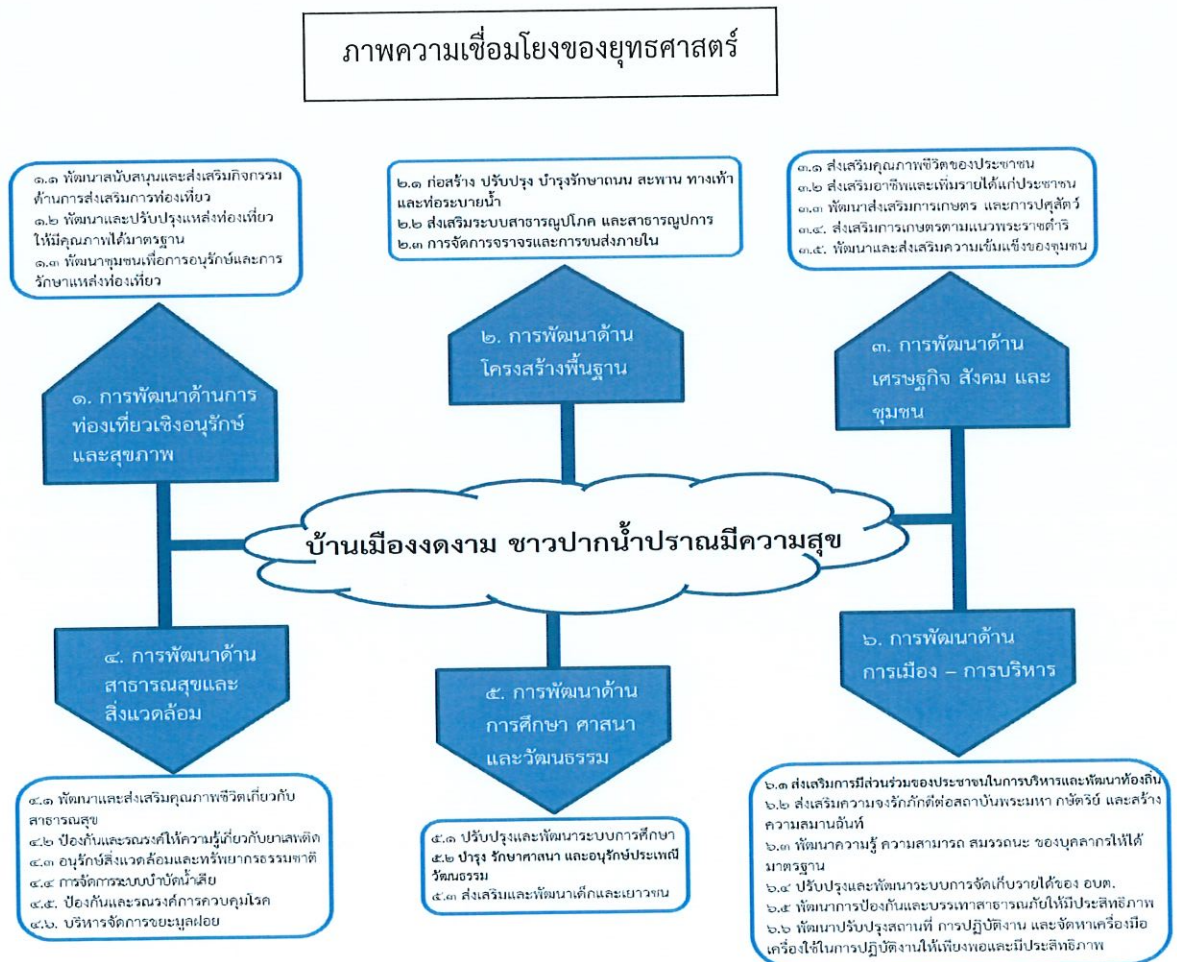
ภาพความเชื่อมโยงของยุทธศาสตร์

๑.๑ พัฒนาสนับสนุนและส่งเสริมกิจกรรมด้านการส่งเสริมการท่องเที่ยว
๑.๒ พัฒนาและปรับปรุงแหล่งท่องเที่ยวให้มีคุณภาพได้มาตรฐาน
๑.๓ พัฒนาชุมชนเพื่อการอนุรักษ์และการรักษาแหล่งท่องเที่ยว

๒.๑ ก่อสร้าง ปรับปรุง บำรุงรักษาถนน สะพาน ทางเท้า และท่อระบายน้ำ
๒.๒ ส่งเสริมระบบสาธารณูปโภค และสาธารณูปการ
๒.๓ การจัดการจราจรและการขนส่งภายใน

๓.๑ ส่งเสริมคุณภาพชีวิตของประชาชน
๓.๒ ส่งเสริมอาชีพและเพิ่มรายได้แก่ประชาชน
๓.๓ พัฒนาส่งเสริมการเกษตร และการปศุสัตว์
๓.๔ ส่งเสริมการเกษตรตามแนวพระราชดำริ
๓.๕ พัฒนาและส่งเสริมความเข้มแข็งของชุมชน

๑. การพัฒนาด้านการท่องเที่ยวเชิงอนุรักษ์และสุขภาพ

๒. การพัฒนาด้านโครงสร้างพื้นฐาน

๓. การพัฒนาด้านเศรษฐกิจ สังคม และชุมชน

บ้านเมืองงดงาม ชาวปากน้ำปราณมีความสุข

๔. การพัฒนาด้านสาธารณสุขและสิ่งแวดล้อม

๕. การพัฒนาด้านการศึกษา ศาสนา และวัฒนธรรม

๖. การพัฒนาด้านการเมือง – การบริหาร

๔.๑ พัฒนาและส่งเสริมคุณภาพชีวิตเกี่ยวกับสาธารณสุข
๔.๒ ป้องกันและรณรงค์ให้ความรู้เกี่ยวกับยาเสพติด
๔.๓ อนุรักษ์สิ่งแวดล้อมและทรัพยากรธรรมชาติ
๔.๔ การจัดการระบบบำบัดน้ำเสีย
๔.๕ ป้องกันและรณรงค์การควบคุมโรค
๔.๖ บริหารจัดการขยะมูลฝอย

๕.๑ ปรับปรุงและพัฒนาระบบการศึกษา
๕.๒ บำรุง รักษาศาสนา และอนุรักษ์ประเพณีวัฒนธรรม
๕.๓ ส่งเสริมและพัฒนาเด็กและเยาวชน

๖.๑ ส่งเสริมการมีส่วนร่วมของประชาชนในการบริหารและพัฒนาท้องถิ่น
๖.๒ ส่งเสริมความจงรักภักดีต่อสถาบันพระมหา กษัตริย์ และสร้างความสมานฉันท์
๖.๓ พัฒนาความรู้ ความสามารถ สมรรถนะ ของบุคลากรให้ได้มาตรฐาน
๖.๔ ปรับปรุงและพัฒนาระบบการจัดเก็บรายได้ของ อบต.
๖.๕ พัฒนาการป้องกันและบรรเทาสาธารณภัยให้มีประสิทธิภาพ
๖.๖ พัฒนาปรับปรุงสถานที่ การปฏิบัติงาน และจัดหาเครื่องมือเครื่องใช้ในการปฏิบัติงานให้เพียงพอและมีประสิทธิภาพ